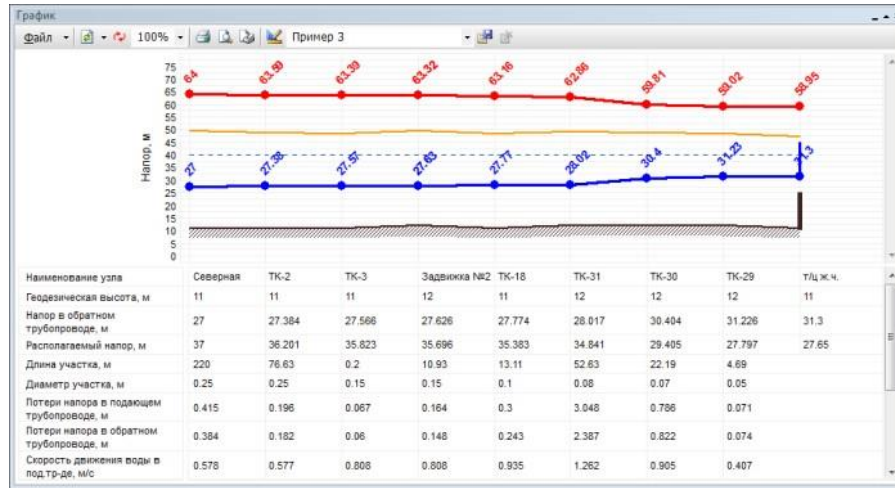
График

Файл 100% Пример 3

Напор, м

75
70
65
60
55
50
45
40
35
30
25
20
15
10
5
0

64 63.59 63.39 63.32 63.16 62.86 59.81 59.02 58.95

27 27.38 27.57 27.63 27.77 28.02 30.4 31.23 31.3

| Наименование узла | Северная | ТК-2 | ТК-3 | Задвижка №2 | ТК-18 | ТК-31 | ТК-30 | ТК-29 | т/ц ж.ч. |
|---|---|---|---|---|---|---|---|---|---|
| Геодезическая высота, м | 11 | 11 | 11 | 12 | 11 | 12 | 12 | 12 | 11 |
| Напор в обратном трубопроводе, м | 27 | 27.384 | 27.566 | 27.626 | 27.774 | 28.017 | 30.404 | 31.226 | 31.3 |
| Располагаемый напор, м | 37 | 36.201 | 35.823 | 35.696 | 35.383 | 34.841 | 29.405 | 27.797 | 27.65 |
| Длина участка, м | 220 | 76.63 | 0.2 | 10.93 | 13.11 | 52.63 | 22.19 | 4.69 | |
| Диаметр участка, м | 0.25 | 0.25 | 0.15 | 0.15 | 0.1 | 0.08 | 0.07 | 0.05 | |
| Потери напора в подающем трубопроводе, м | 0.415 | 0.196 | 0.067 | 0.164 | 0.3 | 3.048 | 0.786 | 0.071 | |
| Потери напора в обратном трубопроводе, м | 0.384 | 0.182 | 0.06 | 0.148 | 0.243 | 2.387 | 0.822 | 0.074 | |
| Скорость движения воды в под.тр-де, м/с | 0.578 | 0.577 | 0.808 | 0.808 | 0.935 | 1.262 | 0.905 | 0.407 | |